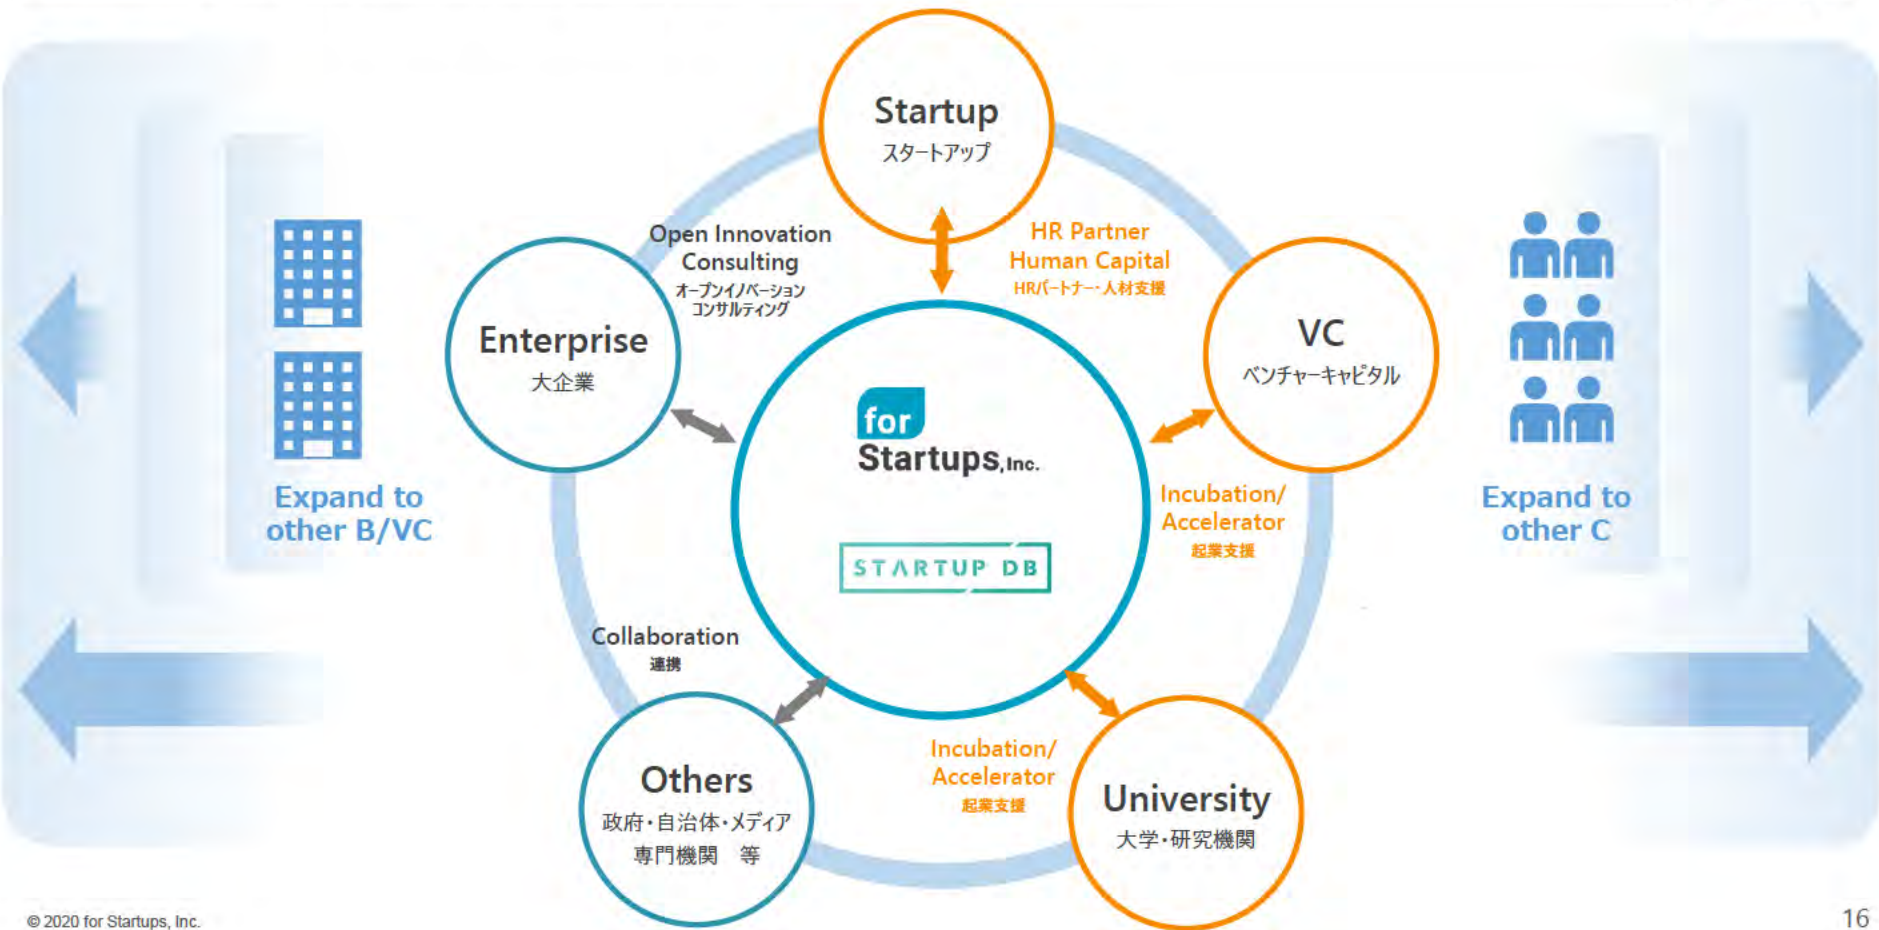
Startup
スタートアップ

Open Innovation Consulting
オープンイノベーション
コンサルティング

HR Partner
Human Capital
HRパートナー・人材支援

Enterprise
大企業

VC
ベンチャーキャピタル

Expand to other B/VC

for Startups, Inc.

STARTUP DB

Expand to other C

Incubation/ Accelerator
起業支援

Collaboration
連携

Others
政府・自治体・メディア
専門機関　等

Incubation/ Accelerator
起業支援

University
大学・研究機関

© 2020 for Startups, Inc.

16